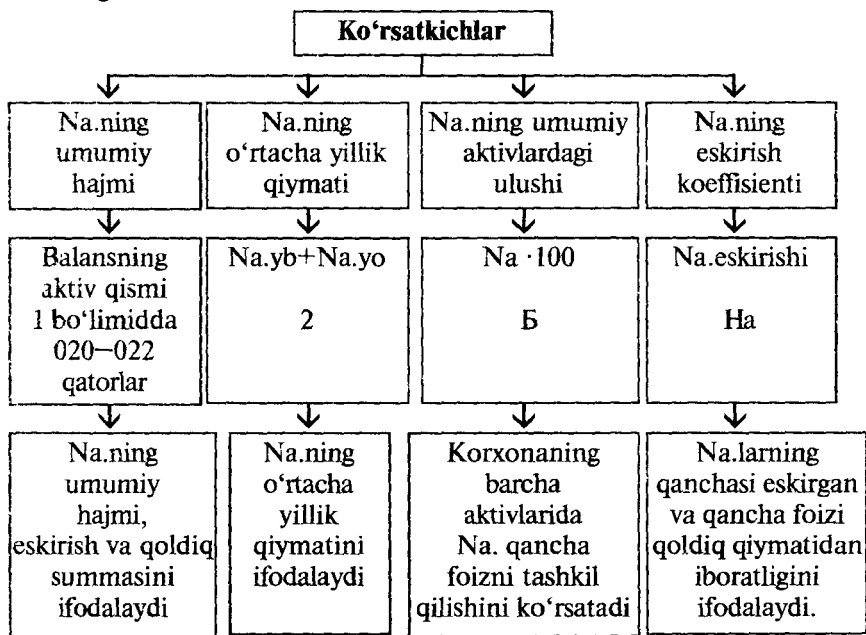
Ko'rsatkichlar

Na.ning umumiy hajmi

Balansning aktiv qismi 1 bo'limidda 020–022 qatorlar

Na.ning umumiy hajmi, eskirish va qoldiq summasini ifodalaydi

Na.ning o'rtacha yillik qiymati

Na.yb+Na.yo

2

Na.ning o'rtacha yillik qiymatini ifodalaydi

Na.ning umumiy aktivlardagi ulushi

Na ·100

Б

Korxonaning barcha aktivlarida Na. qancha foizni tashkil qilishini ko'rsatadi

Na.ning eskirish koeffisienti

Na.eskirishi

Ha

Na.larning qanchasi eskirgan va qancha foizi qoldiq qiymatidan iboratligini ifodalaydi.